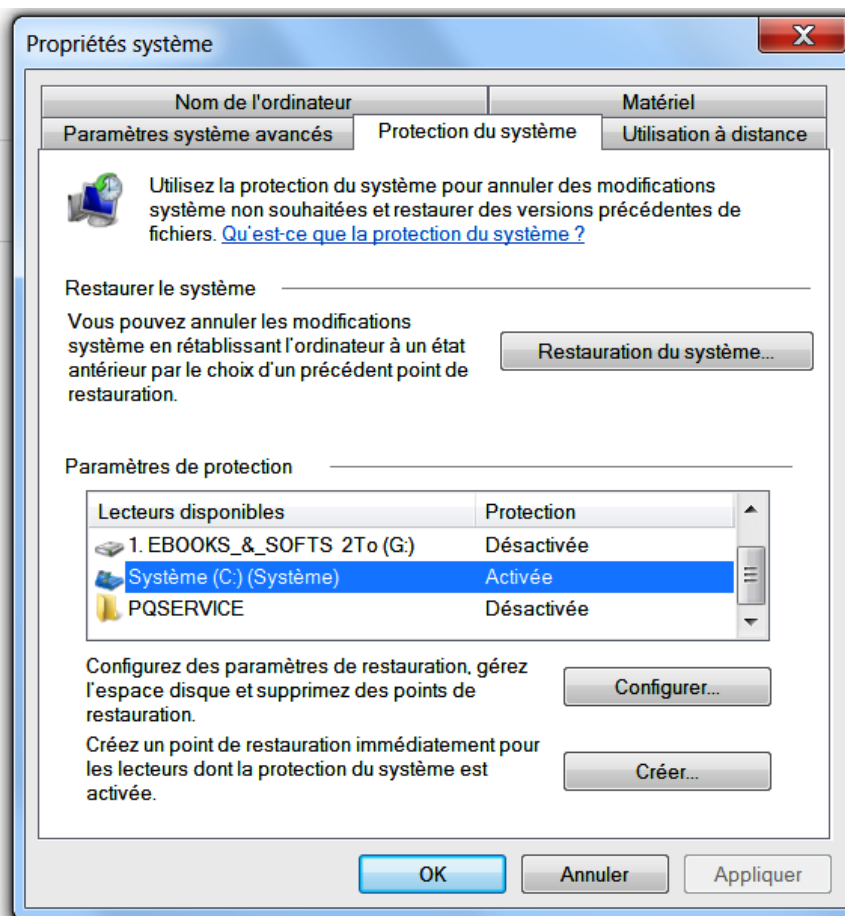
Propriétés système

X

Nom de l'ordinateur | Matériel

Paramètres système avancés | Protection du système | Utilisation à distance

Utilisez la protection du système pour annuler des modifications système non souhaitées et restaurer des versions précédentes de fichiers. Qu'est-ce que la protection du système ?

Restaurer le système

Vous pouvez annuler les modifications système en rétablissant l'ordinateur à un état antérieur par le choix d'un précédent point de restauration.

Restauration du système...

Paramètres de protection

| Lecteurs disponibles | Protection |
|---|---|
| 1. EBOOKS_&_SOFTS 2To (G:) | Désactivée |
| Système (C:) (Système) | Activée |
| PQSERVICE | Désactivée |

Configurez des paramètres de restauration, gérez l'espace disque et supprimez des points de restauration.

Configurer...

Créez un point de restauration immédiatement pour les lecteurs dont la protection du système est activée.

Créer...

OK

Annuler

Appliquer